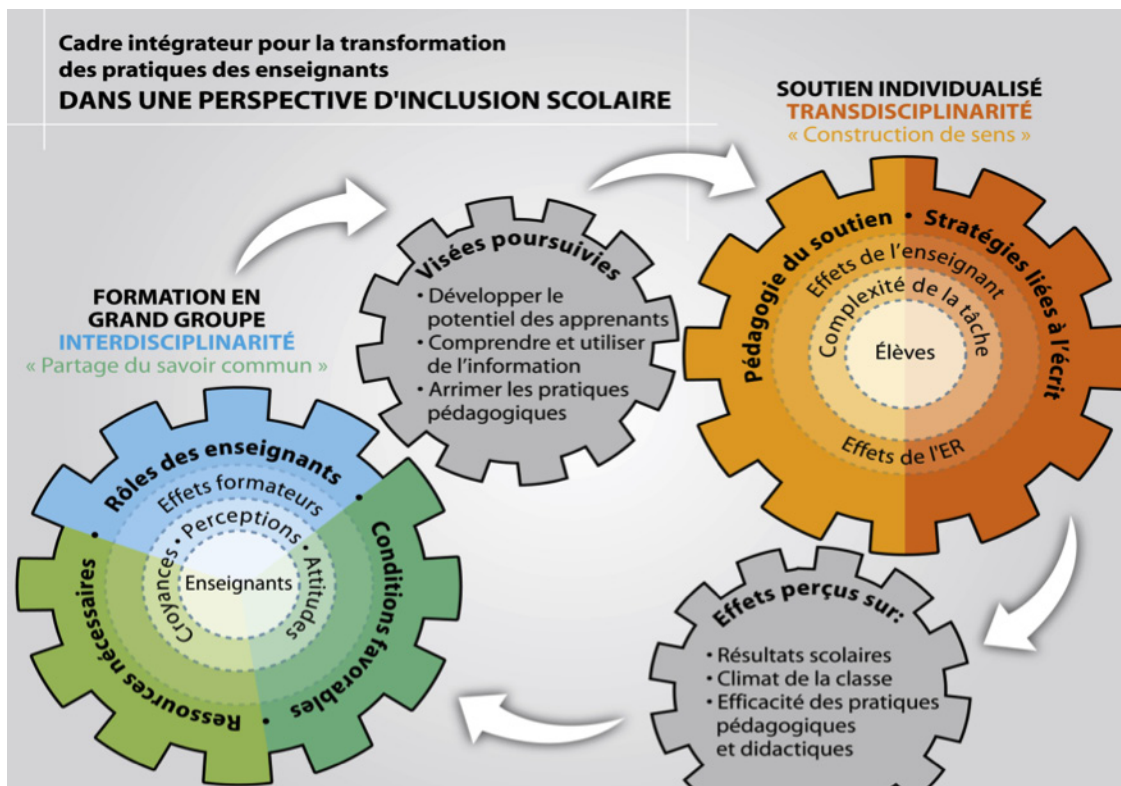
Cadre intégrateur pour la transformation des pratiques des enseignants
DANS UNE PERSPECTIVE D'INCLUSION SCOLAIRE

SOUTIEN INDIVIDUALISÉ
TRANSDISCIPLINARITÉ
« Construction de sens »

Visées poursuivies
• Développer le potentiel des apprenants
• Comprendre et utiliser de l'information
• Arrimer les pratiques pédagogiques

Pédagogie du soutien • Stratégies liées à l'écrit
Effets de l'enseignant
Complexité de la tâche
Élèves
Effets de l'ER

FORMATION EN GRAND GROUPE
INTERDISCIPLINARITÉ
« Partage du savoir commun »

Rôles des enseignants • Conditions favorables • Ressources nécessaires •
Effets formateurs
Perceptions • Attitudes • Croyances •
Enseignants

Effets perçus sur:
• Résultats scolaires
• Climat de la classe
• Efficacité des pratiques pédagogiques et didactiques